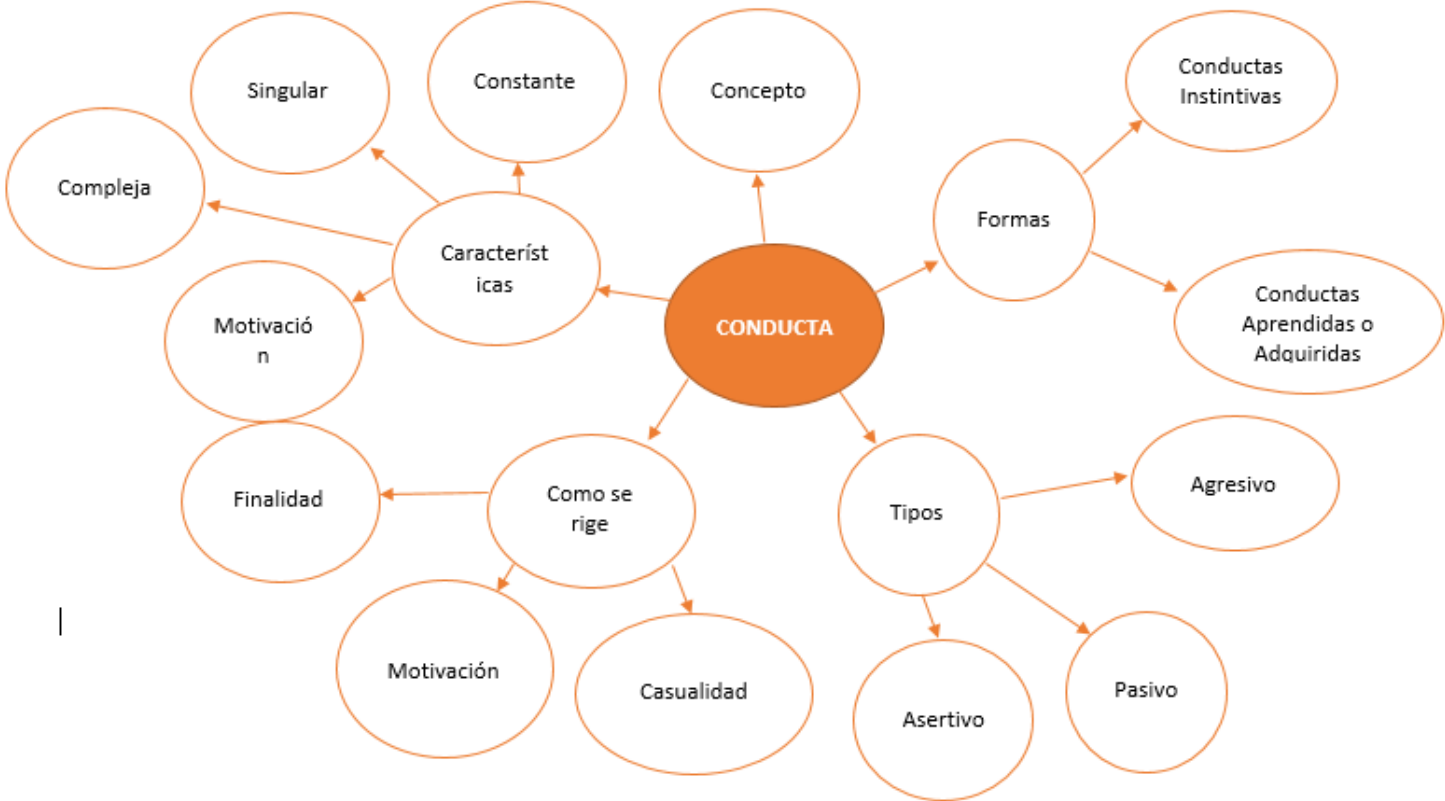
CONDUCTA

Concepto

Características

Singular

Constante

Compleja

Motivación

Formas

Conductas Instintivas

Conductas Aprendidas o Adquiridas

Como se rige

Finalidad

Motivación

Casualidad

Tipos

Agresivo

Asertivo

Pasivo